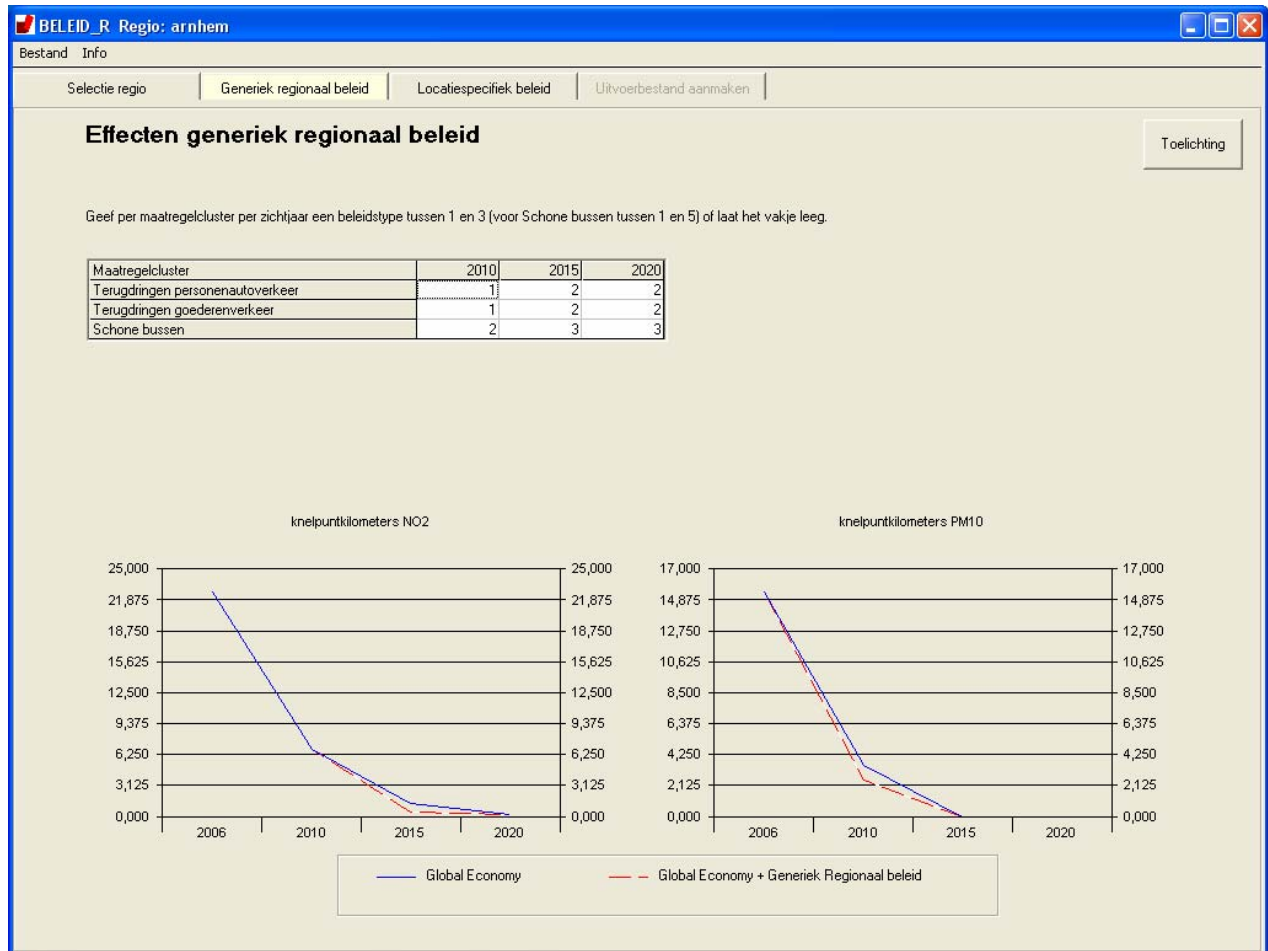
BELEID_R Regio: arnhem

Bestand Info

Selectie regio | Generiek regionaal beleid | Locatiespecifiek beleid | Uitvoerbestand aanmaken

Effecten generiek regionaal beleid

Toelichting

Geef per maatregelcluster per zichtjaar een beleidstype tussen 1 en 3 (voor Schone bussen tussen 1 en 5) of laat het vakje leeg.

| Maatregelcluster | 2010 | 2015 | 2020 |
|---|---|---|---|
| Terugdringen personenautoverkeer | 1 | 2 | 2 |
| Terugdringen goederenverkeer | 1 | 2 | 2 |
| Schone bussen | 2 | 3 | 3 |

knelpuntkilometers NO2

25,000
21,875
18,750
15,625
12,500
9,375
6,250
3,125
0,000

25,000
21,875
18,750
15,625
12,500
9,375
6,250
3,125
0,000

2006 2010 2015 2020

knelpuntkilometers PM10

17,000
14,875
12,750
10,625
8,500
6,375
4,250
2,125
0,000

17,000
14,875
12,750
10,625
8,500
6,375
4,250
2,125
0,000

2006 2010 2015 2020

Global Economy
Global Economy + Generiek Regionaal beleid